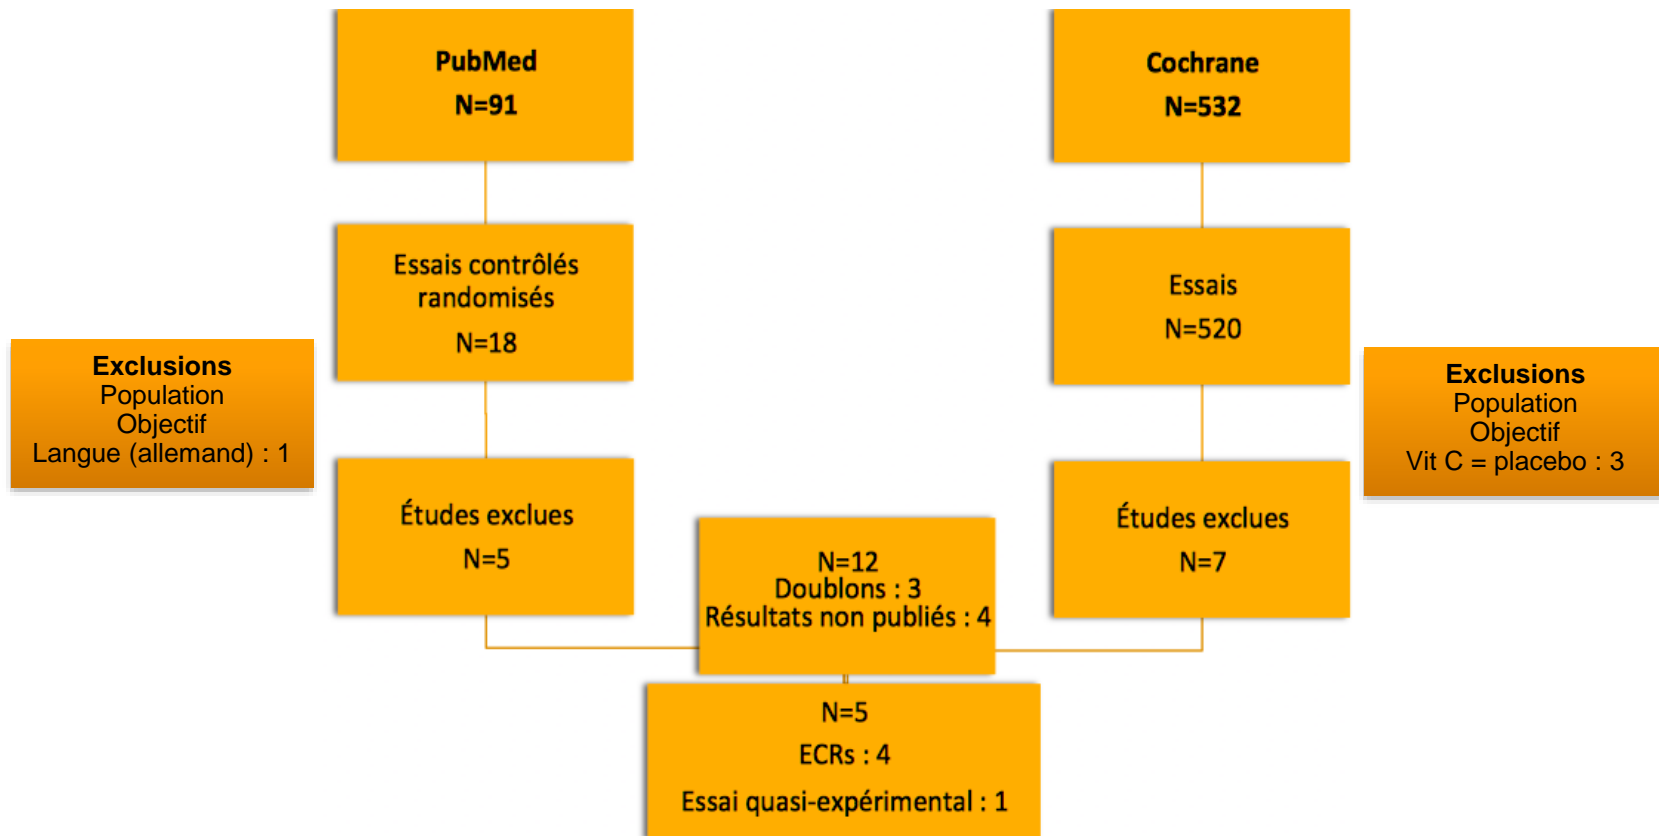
PubMed
N=91

Cochrane
N=532

Essais contrôlés randomisés
N=18

Essais
N=520

Exclusions
Population
Objectif
Langue (allemand) : 1

Exclusions
Population
Objectif
Vit C = placebo : 3

Études exclues
N=5

Études exclues
N=7

N=12
Doublons : 3
Résultats non publiés : 4

N=5
ECRs : 4
Essai quasi-expérimental : 1